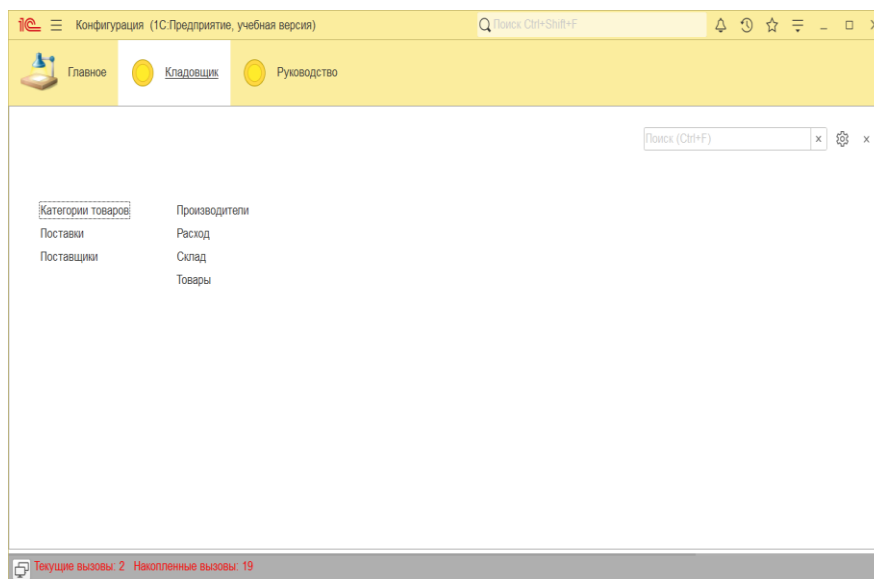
1С Конфигурация (1С:Предприятие, учебная версия)

Поиск Ctrl+Shift+F

Главное
Кладовщик
Руководство

Поиск (Ctrl+F)
×
×

Категории товаров
Поставки
Поставщики

Производители
Расход
Склад
Товары

Текущие вызовы: 2 Накопленные вызовы: 19